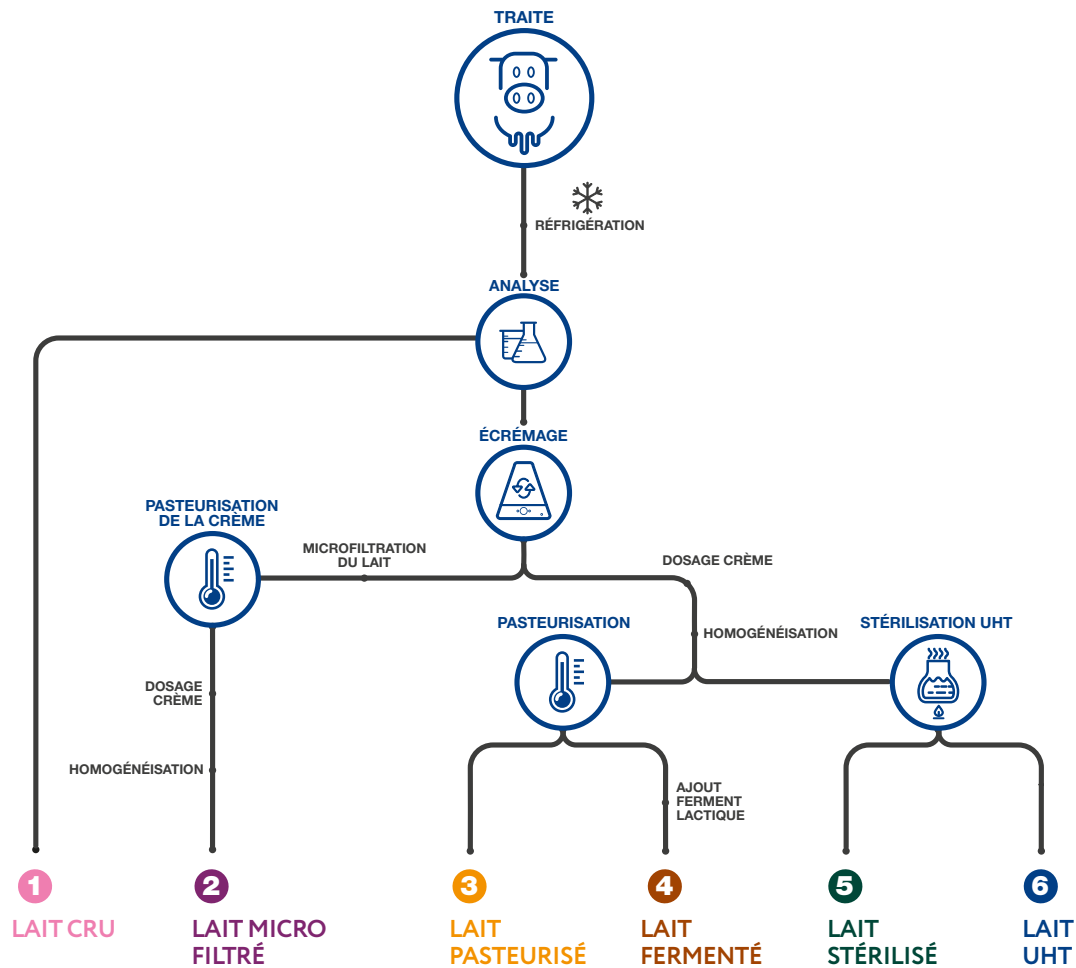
TRAITE

RÉFRIGÉRATION

ANALYSE

ÉCRÉMAGE

PASTEURISATION DE LA CRÈME

MICROFILTRATION DU LAIT

DOSAGE CRÈME

HOMOGÉNÉISATION

PASTEURISATION

STÉRILISATION UHT

DOSAGE CRÈME

HOMOGÉNÉISATION

AJOUT FERMENT LACTIQUE

1
LAIT CRU

2
LAIT MICRO FILTRÉ

3
LAIT PASTEURISÉ

4
LAIT FERMENTÉ

5
LAIT STÉRILISÉ

6
LAIT UHT